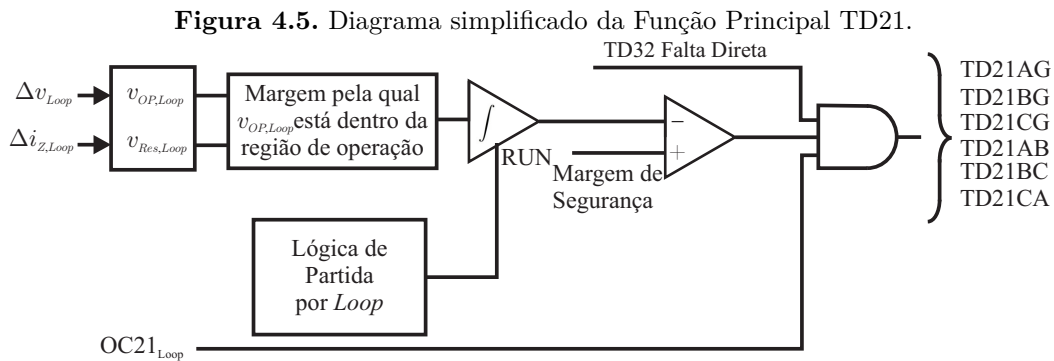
**Figura 4.5.** Diagrama simplificado da Função Principal TD21.

TD32 Falta Direta

$\Delta v_{Loop}$

$\Delta i_{Z,Loop}$

$v_{OP,Loop}$

$v_{Res,Loop}$

Margem pela qual $v_{OP,Loop}$ está dentro da região de operação

$\int$

RUN

$-$

$+$

Margem de Segurança

TD21AG
TD21BG
TD21CG
TD21AB
TD21BC
TD21CA

Lógica de Partida por *Loop*

$OC21_{Loop}$